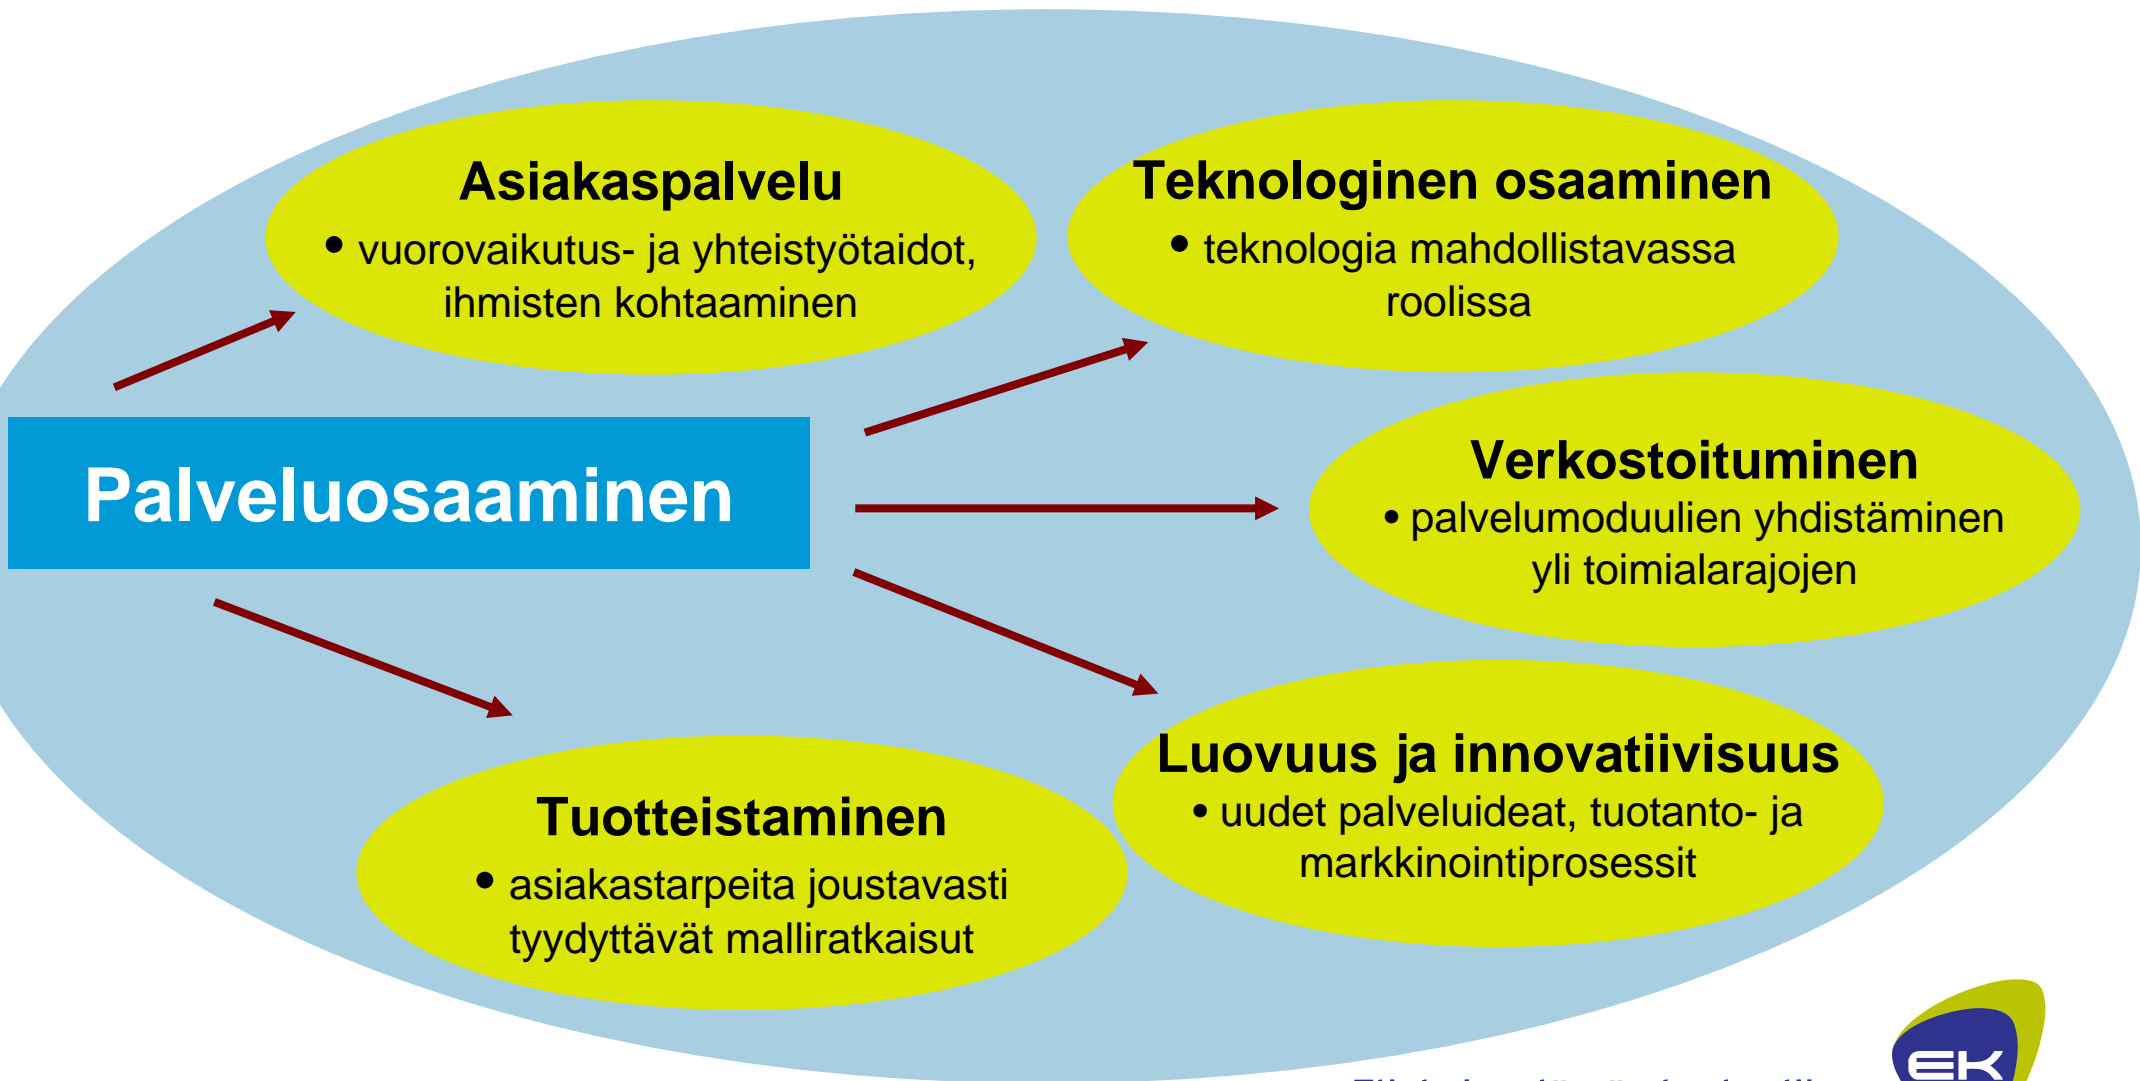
Asiakaspalvelu
• vuorovaikutus- ja yhteistyötaidot, ihmisten kohtaaminen

Teknologinen osaaminen
• teknologia mahdollistavassa roolissa

Palveluosaaminen

Verkostoituminen
• palvelumoduulien yhdistäminen yli toimialarajojen

Luovuus ja innovatiivisuus
• uudet palveluideat, tuotanto- ja markkinointiprosessit

Tuotteistaminen
• asiakastarpeita joustavasti tyydyttävät malliratkaisut

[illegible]

EK